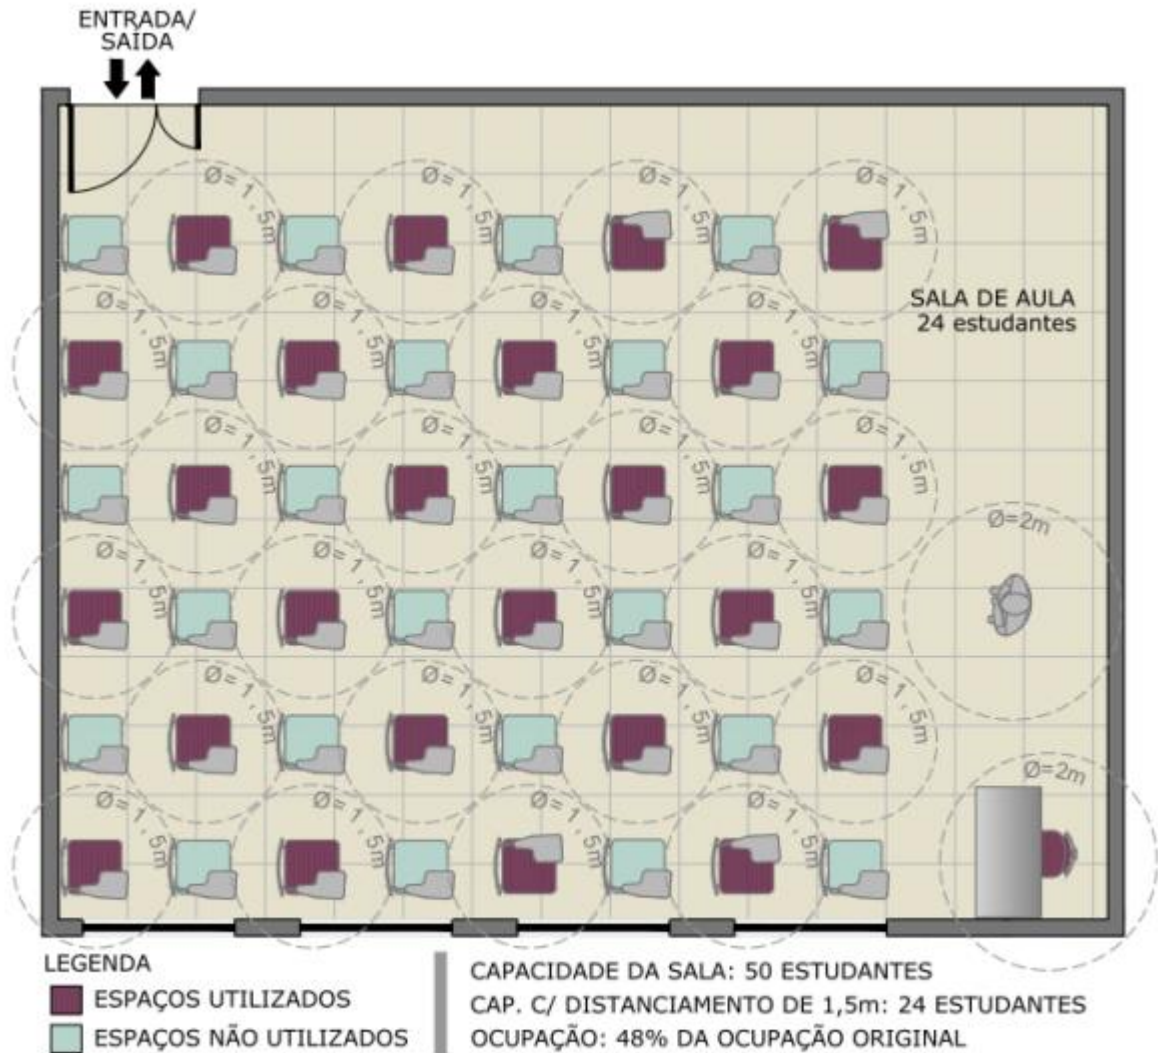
ENTRADA/
SAÍDA

Ø=1,5m
Ø=1,5m
Ø=1,5m
Ø=1,5m

SALA DE AULA
24 estudantes

Ø=1,5m
Ø=1,5m
Ø=1,5m
Ø=1,5m

Ø=1,5m
Ø=1,5m
Ø=1,5m
Ø=1,5m

Ø=2m

Ø=1,5m
Ø=1,5m
Ø=1,5m
Ø=1,5m

Ø=1,5m
Ø=1,5m
Ø=1,5m
Ø=1,5m

Ø=2m

Ø=1,5m
Ø=1,5m
Ø=1,5m
Ø=1,5m

LEGENDA
ESPAÇOS UTILIZADOS
ESPAÇOS NÃO UTILIZADOS

CAPACIDADE DA SALA: 50 ESTUDANTES
CAP. C/ DISTANCIAMENTO DE 1,5m: 24 ESTUDANTES
OCUPAÇÃO: 48% DA OCUPAÇÃO ORIGINAL